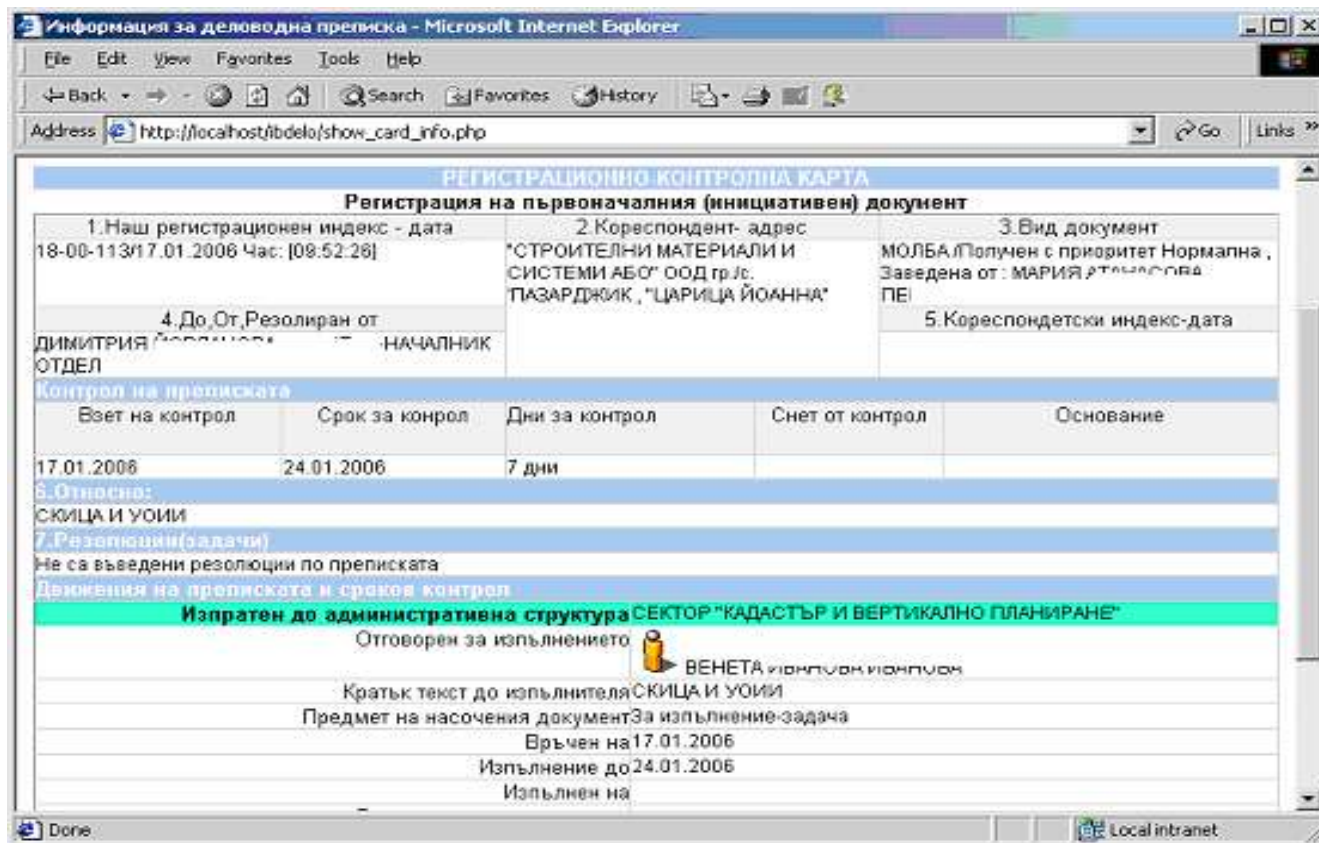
Информация за деловодна преписка - Microsoft Internet Explorer

File Edit View Favorites Tools Help

Back Search Favorites History

Address http://localhost/ibdelo/show_card_info.php Go Links »

РЕГИСТРАЦИОННО КОНТРОЛНА КАРТА

Регистрация на първоначалния (инициативен) документ

| 1.Наш регистрационен индекс - дата | 2.Кореспондент- адрес | 3.Вид документ |
|---|---|---|
| 18-00-113/17.01.2006 Час: [09:52:26] | "СТРОИТЕЛНИ МАТЕРИАЛИ И СИСТЕМИ АБО" ООД гр./с. "ПАЗАРДЖИК , "ЦАРИЦА ЙОАННА" | МОЛБА /Получен с приоритет Нормална , Заведена от : МАРИЯ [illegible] ПЕ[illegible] |
| 4.До,От,Резолиран от | | 5.Кореспондетски индекс-дата |
| ДИМИТРИЯ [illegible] -НАЧАЛНИК ОТДЕЛ | | |

Контрол на преписката

| Взет на контрол | Срок за конрол | Дни за контрол | Снет от контрол | Основание |
|---|---|---|---|---|
| 17.01.2006 | 24.01.2006 | 7 дни | | |

6.Относно:
СКИЦА И УОИИ

7.Резолюции(задачи)
Не са въведени резолюции по преписката

Движения на преписката и сроков контрол

Изпратен до административна структура СЕКТОР "КАДАСТЪР И ВЕРТИКАЛНО ПЛАНИРАНЕ"

Отговорен за изпълнението ВЕНЕТА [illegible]

Кратък текст до изпълнителя СКИЦА И УОИИ

Предмет на насочения документ За изпълнение-задача

Връчен на 17.01.2006

Изпълнение до 24.01.2006

Изпълнен на

Done Local intranet